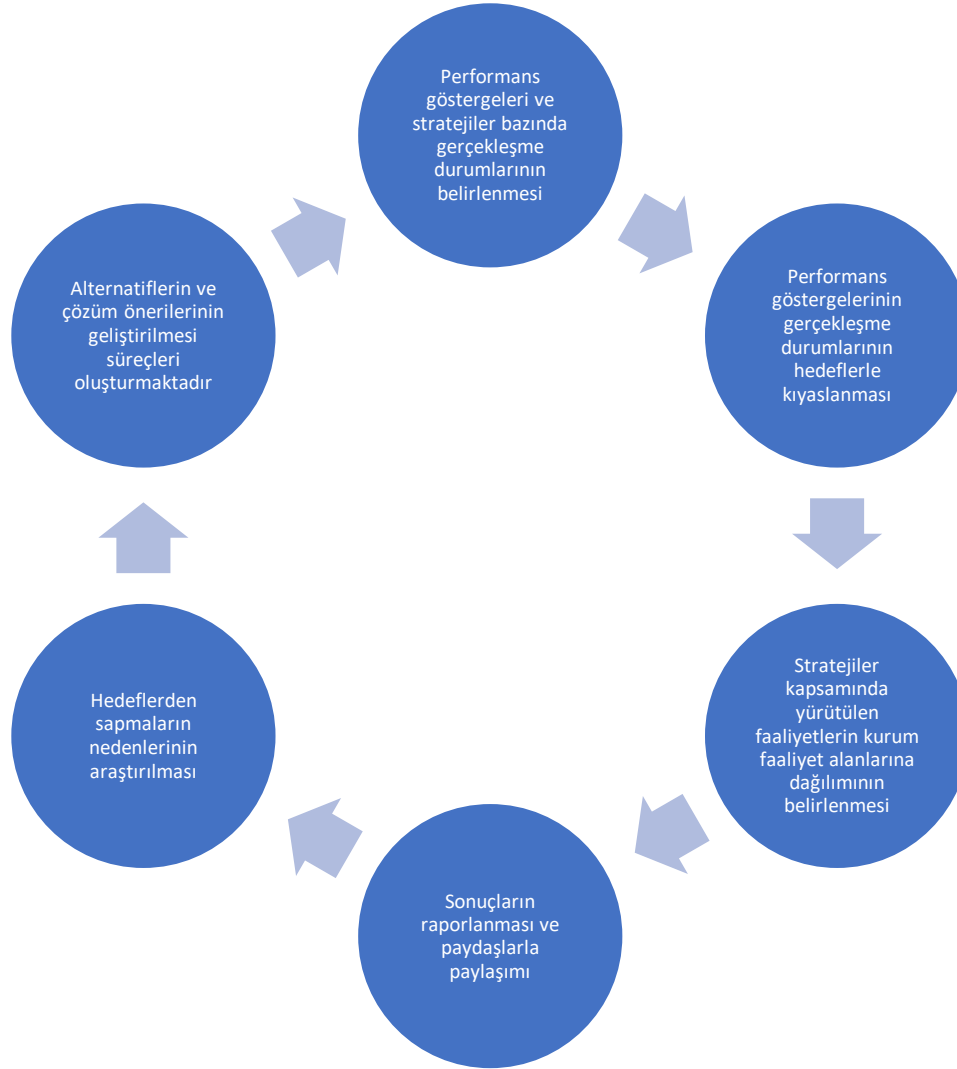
Performans göstergeleri ve stratejiler bazında gerçekleşme durumlarının belirlenmesi

Performans göstergelerinin gerçekleşme durumlarının hedeflerle kıyaslanması

Stratejiler kapsamında yürütülen faaliyetlerin kurum faaliyet alanlarına dağılımının belirlenmesi

Sonuçların raporlanması ve paydaşlarla paylaşımı

Hedeflerden sapmaların nedenlerinin araştırılması

Alternatiflerin ve çözüm önerilerinin geliştirilmesi süreçleri oluşturmaktadır